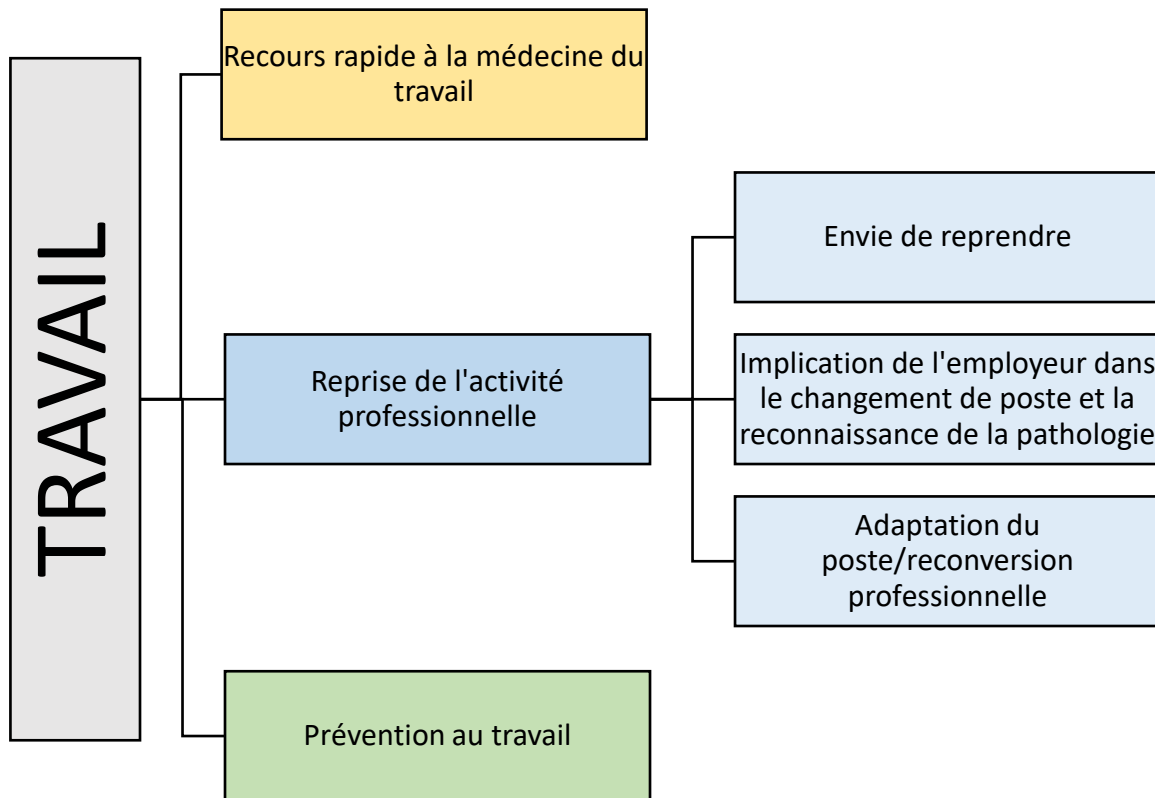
TRAVAIL

Recours rapide à la médecine du travail

Reprise de l'activité professionnelle

Envie de reprendre

Implication de l'employeur dans le changement de poste et la reconnaissance de la pathologie

Adaptation du poste/reconversion professionnelle

Prévention au travail